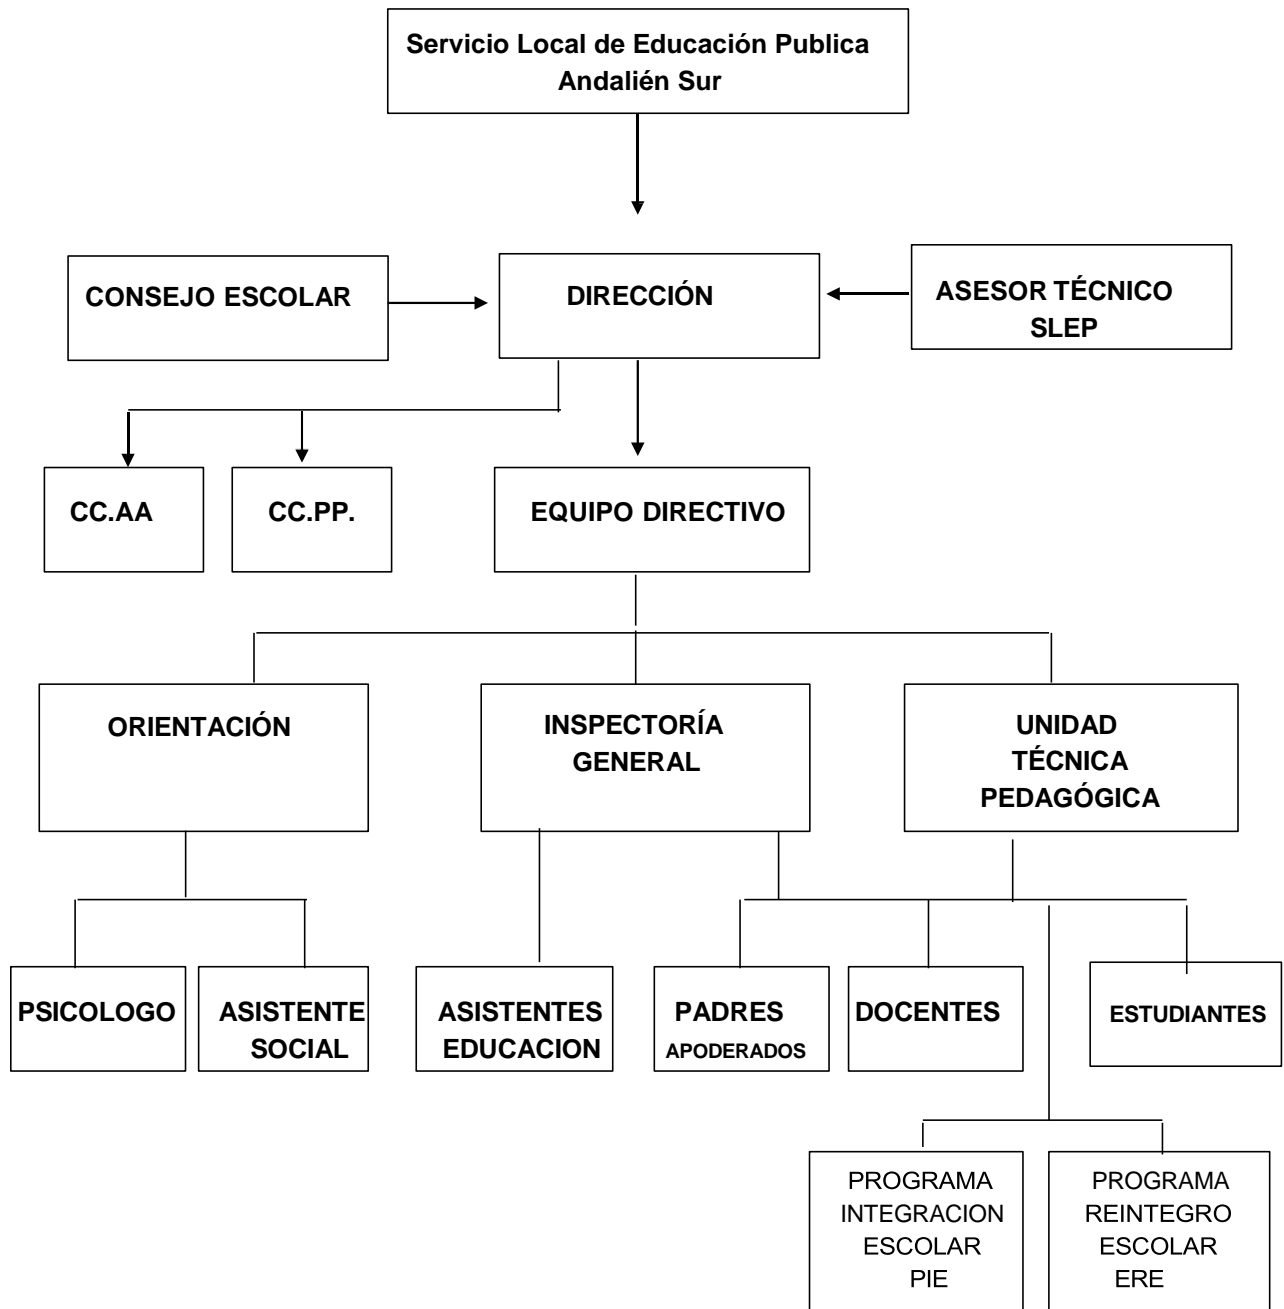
Servicio Local de Educación Publica Andalién Sur

CONSEJO ESCOLAR

DIRECCIÓN

ASESOR TÉCNICO SLEP

CC.AA

CC.PP.

EQUIPO DIRECTIVO

ORIENTACIÓN

INSPECTORÍA GENERAL

UNIDAD TÉCNICA PEDAGÓGICA

PSICOLOGO

ASISTENTE SOCIAL

ASISTENTES EDUCACION

PADRES APODERADOS

DOCENTES

ESTUDIANTES

PROGRAMA INTEGRACION ESCOLAR PIE

PROGRAMA REINTEGRO ESCOLAR ERE